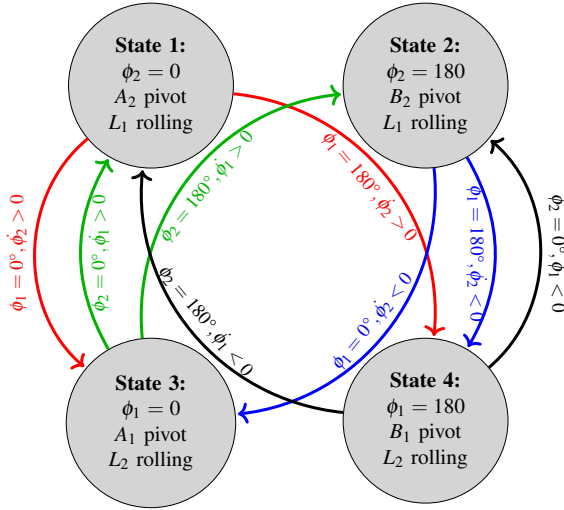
**State 1:**
$\phi_2 = 0$
$A_2$ pivot
$L_1$ rolling

**State 2:**
$\phi_2 = 180$
$B_2$ pivot
$L_1$ rolling

**State 3:**
$\phi_1 = 0$
$A_1$ pivot
$L_2$ rolling

**State 4:**
$\phi_1 = 180$
$B_1$ pivot
$L_2$ rolling

$\phi_1 = 0°, \dot{\phi}_2 > 0$

$\phi_2 = 0°, \dot{\phi}_1 > 0$

$\phi_2 = 180°, \dot{\phi}_1 > 0$

$\phi_2 = 180°, \dot{\phi}_1 < 0$

$\phi_1 = 180°, \dot{\phi}_2 > 0$

$\phi_1 = 0°, \dot{\phi}_2 < 0$

$\phi_1 = 180°, \dot{\phi}_2 < 0$

$\phi_2 = 0°, \dot{\phi}_1 < 0$